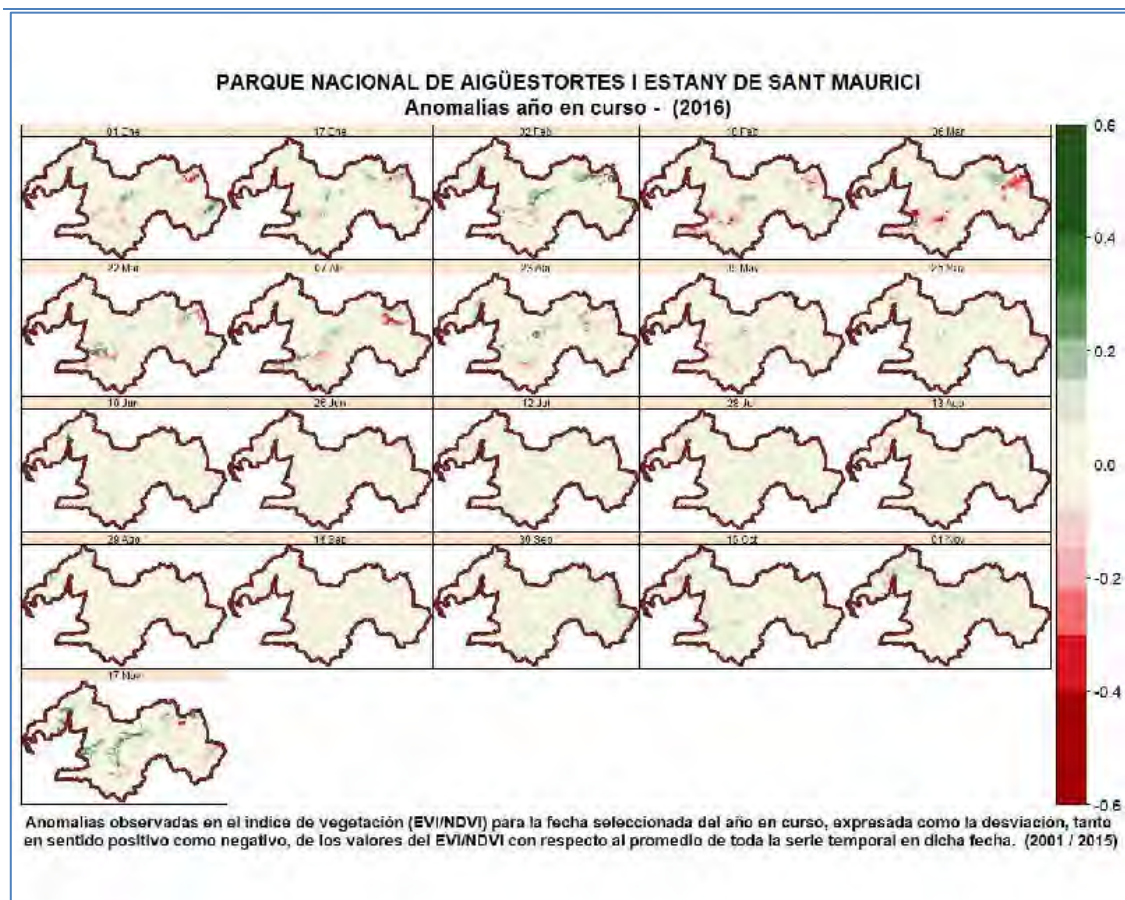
PARQUE NACIONAL DE AIGÜESTORTES I ESTANY DE SANT MAURICI
Anomalias año en curso - (2016)

01 Ene
17 Ene
02 Feb
18 Feb
06 Mar
22 Mar
07 Abr
23 Abr
09 May
25 May
10 Jun
26 Jun
12 Jul
28 Jul
13 Ago
29 Ago
14 Sep
30 Sep
16 Oct
01 Nov
17 Nov

0.6
0.4
0.2
0.0
-0.2
-0.4
-0.6

Anomalias observadas en el indice de vegetación (EVI/NDVI) para la fecha seleccionada del año en curso, expresada como la desviacion, tanto en sentido positivo como negativo, de los valores del EVI/NDVI con respecto al promedio de toda la serie temporal en dicha fecha. (2001 / 2015)